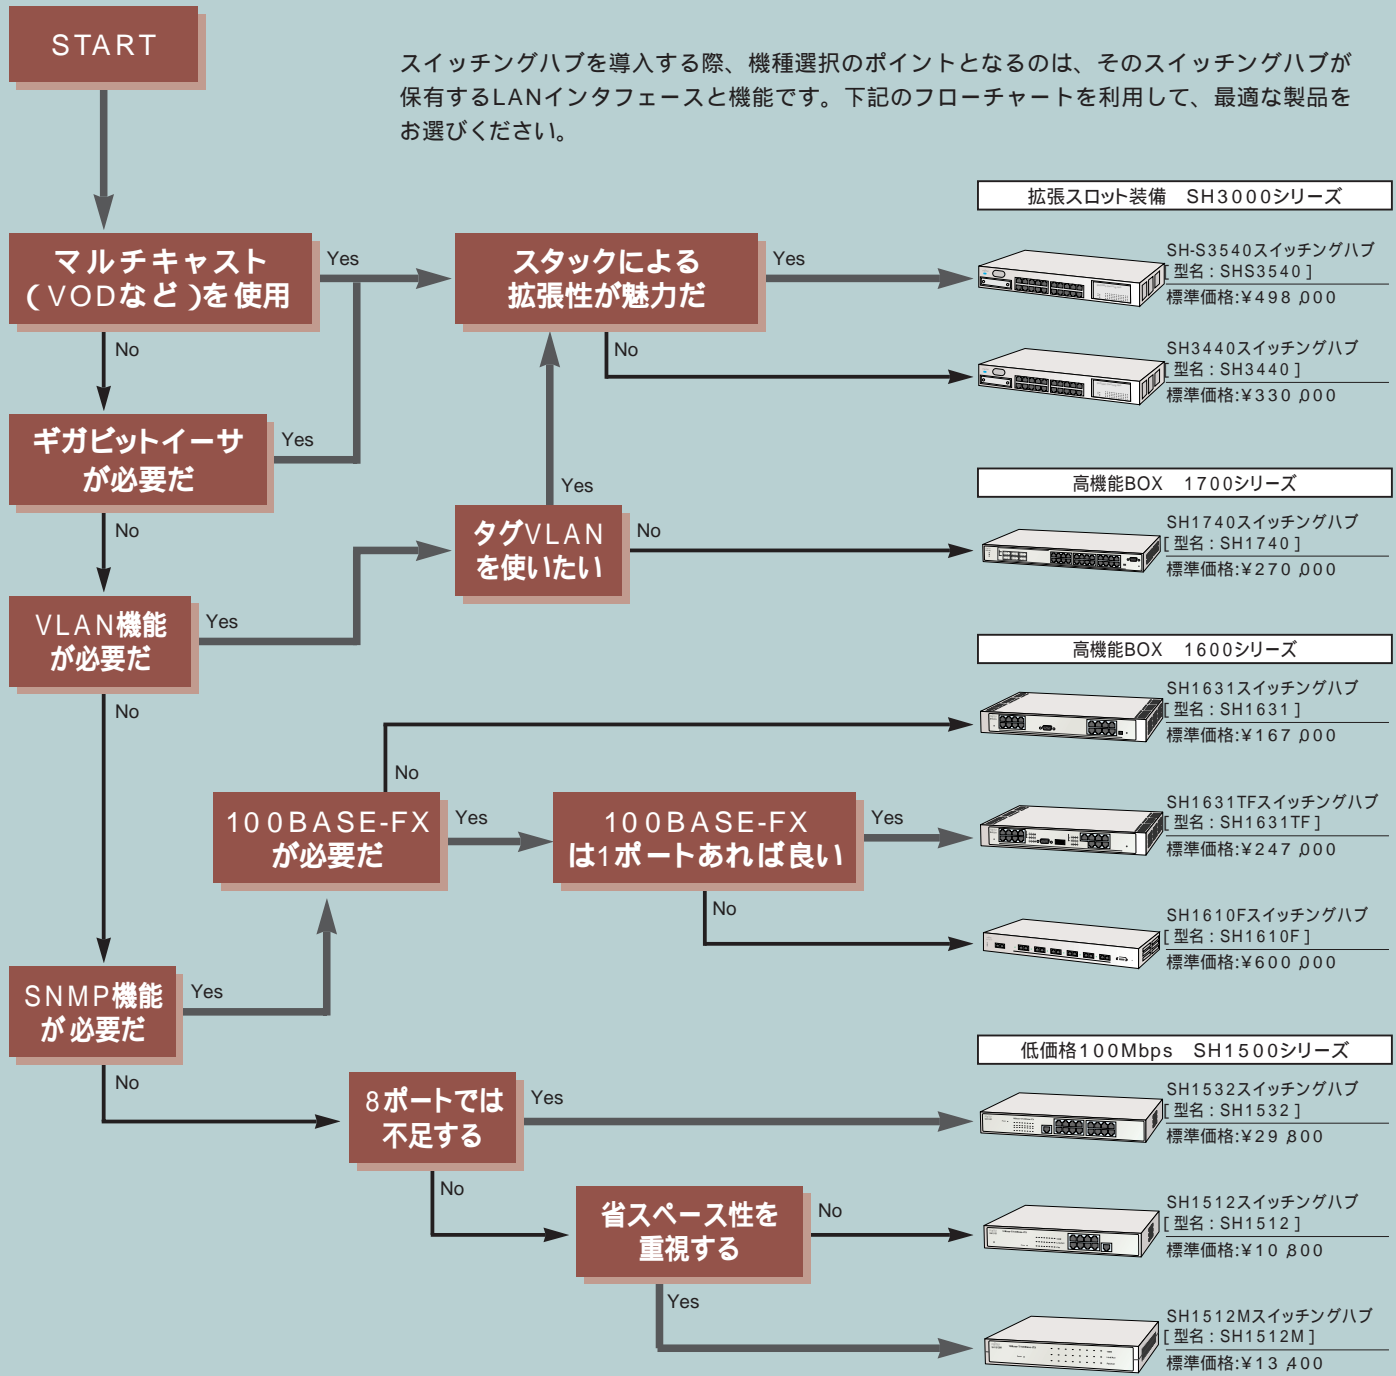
START

スイッチングハブを導入する際、機種選択のポイントとなるのは、そのスイッチングハブが保有するLANインタフェースと機能です。下記のフローチャートを利用して、最適な製品をお選びください。

マルチキャスト（VODなど）を使用

Yes

No

ギガビットイーサが必要だ

Yes

No

VLAN機能が必要だ

Yes

No

スタックによる拡張性が魅力だ

Yes

No

タグVLANを使いたい

Yes

No

100BASE-FXが必要だ

Yes

No

100BASE-FXは1ポートあれば良い

Yes

No

SNMP機能が必要だ

Yes

No

8ポートでは不足する

Yes

No

省スペース性を重視する

No

Yes

拡張スロット装備　SH3000シリーズ

SH-S3540スイッチングハブ
[ 型名：SHS3540 ]
標準価格:¥498,000

SH3440スイッチングハブ
[ 型名：SH3440 ]
標準価格:¥330,000

高機能BOX　1700シリーズ

SH1740スイッチングハブ
[ 型名：SH1740 ]
標準価格:¥270,000

高機能BOX　1600シリーズ

SH1631スイッチングハブ
[ 型名：SH1631 ]
標準価格:¥167,000

SH1631TFスイッチングハブ
[ 型名：SH1631TF ]
標準価格:¥247,000

SH1610Fスイッチングハブ
[ 型名：SH1610F ]
標準価格:¥600,000

低価格100Mbps　SH1500シリーズ

SH1532スイッチングハブ
[ 型名：SH1532 ]
標準価格:¥29,800

SH1512スイッチングハブ
[ 型名：SH1512 ]
標準価格:¥10,800

SH1512Mスイッチングハブ
[ 型名：SH1512M ]
標準価格:¥13,400